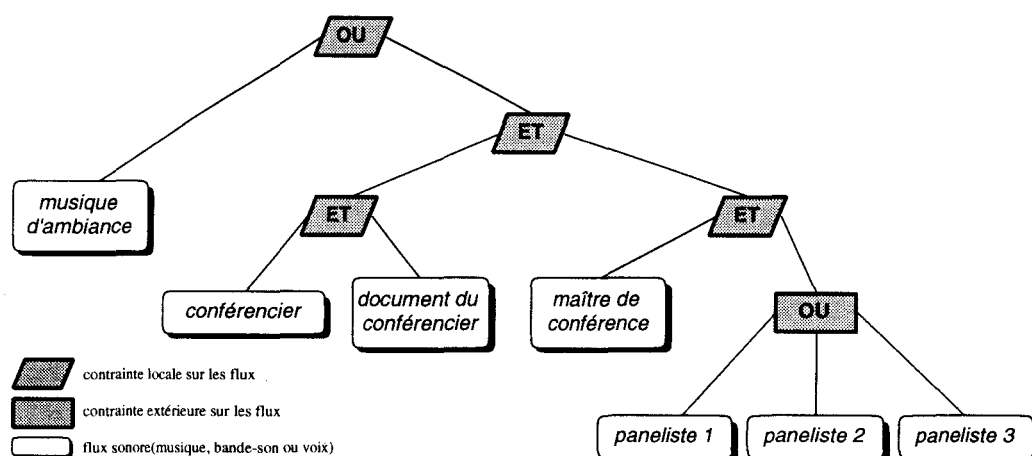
OU

ET

musique d'ambiance

ET

ET

conférencier

document du conférencier

maître de conférence

OU

paneliste 1

paneliste 2

paneliste 3

contrainte locale sur les flux

contrainte extérieure sur les flux

flux sonore(musique, bande-son ou voix)